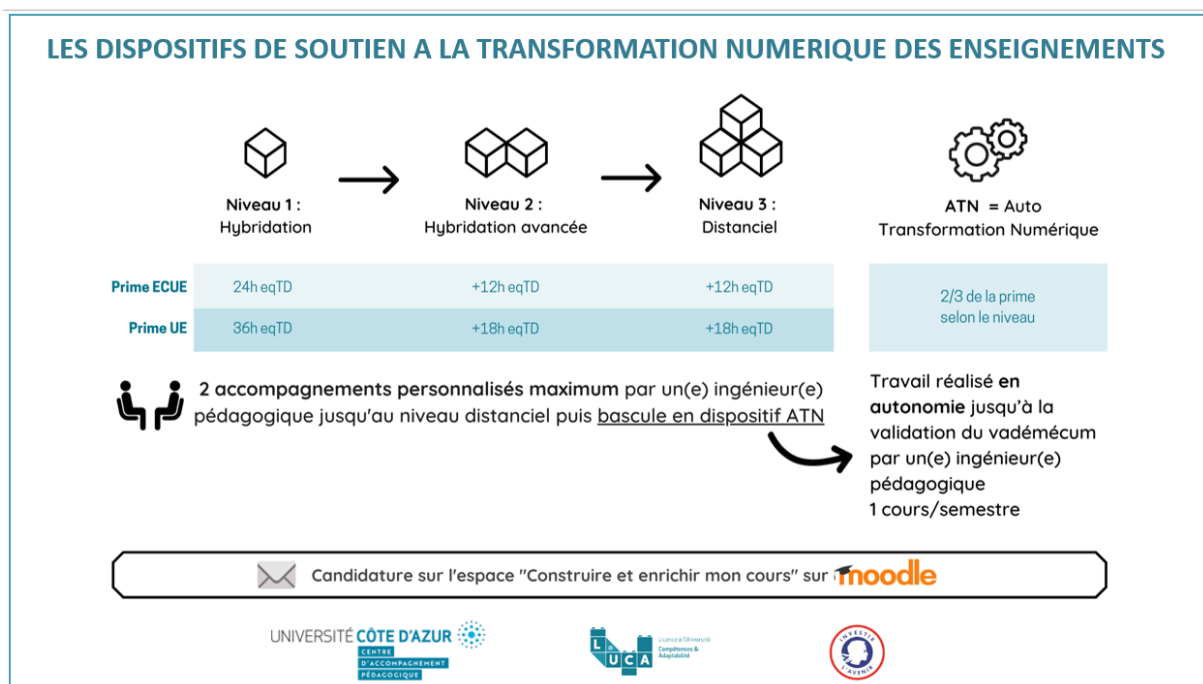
LES DISPOSITIFS DE SOUTIEN A LA TRANSFORMATION NUMERIQUE DES ENSEIGNEMENTS

Niveau 1 :
Hybridation

Niveau 2 :
Hybridation avancée

Niveau 3 :
Distanciel

ATN = Auto Transformation Numérique

| | | | |
|---|---|---|---|
| Prime ECUE | 24h eqTD | +12h eqTD | +12h eqTD |
| Prime UE | 36h eqTD | +18h eqTD | +18h eqTD |

2/3 de la prime selon le niveau

2 accompagnements personnalisés maximum par un(e) ingénieur(e) pédagogique jusqu'au niveau distanciel puis bascule en dispositif ATN

Travail réalisé en autonomie jusqu'à la validation du vadémécum par un(e) ingénieur(e) pédagogique
1 cours/semestre

Candidature sur l'espace "Construire et enrichir mon cours" sur moodle

UNIVERSITÉ CÔTE D'AZUR
CENTRE D'ACCOMPAGNEMENT PÉDAGOGIQUE

LUCA Licence à l'Université Compétences & Adaptabilité

INVESTIR L'AVENIR